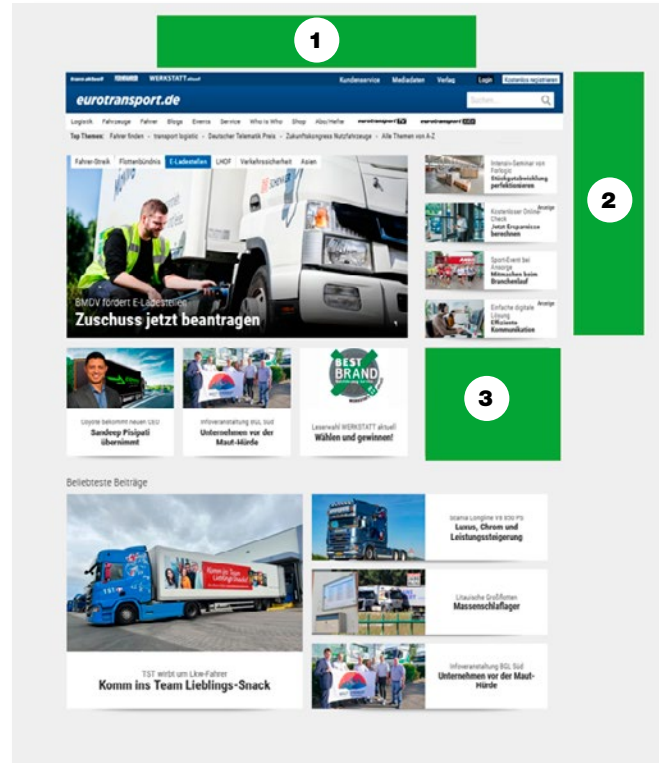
1

2

3

trans aktuell FERNFAHRER WERKSTATT aktuell Kundenservice Mediadaten Verlag Login Kostenlos registrieren

eurotransport.de

Suchen...

Logistik Fahrzeuge Fahrer Blogs Events Service Who is Who Shop Abo/Hefte eurotransport TV eurotransport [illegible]

Top Themen: Fahrer finden · transport logistic · Deutscher Telematik Preis · Zukunftskongress Nutzfahrzeuge · Alle Themen von A-Z

Fahrer-Streik Flottenbündnis E-Ladestellen LHDF Verkehrssicherheit Asien

BMDV fördert E-Ladestellen

Zuschuss jetzt beantragen

Intensiv-Seminar von Fairlogic
Stückgutabwicklung perfektionieren

Anzeige
Kostenloser Online-Check
Jetzt Ersparnisse berechnen

Sport-Event bei Anzeige
Mitmachen beim Branchenlauf

Anzeige
Einfache digitale Lösung
Effiziente Kommunikation

Loyote bekommt neuen CEO
Sandeep Pisipati übernimmt

Infoveranstaltung BGL Süd
Unternehmen vor der Maut-Hürde

BEST BRAND

Leserwahl WERKSTATT aktuell
Wählen und gewinnen!

Beliebteste Beiträge

TST wirbt um Lkw-Fahrer
Komm ins Team Lieblings-Snack

Scania Longline V8 650 PS
Luxus, Chrom und Leistungssteigerung

Litauische Großflotten
Massenschlaflager

Infoveranstaltung BGL Süd
Unternehmen vor der Maut-Hürde